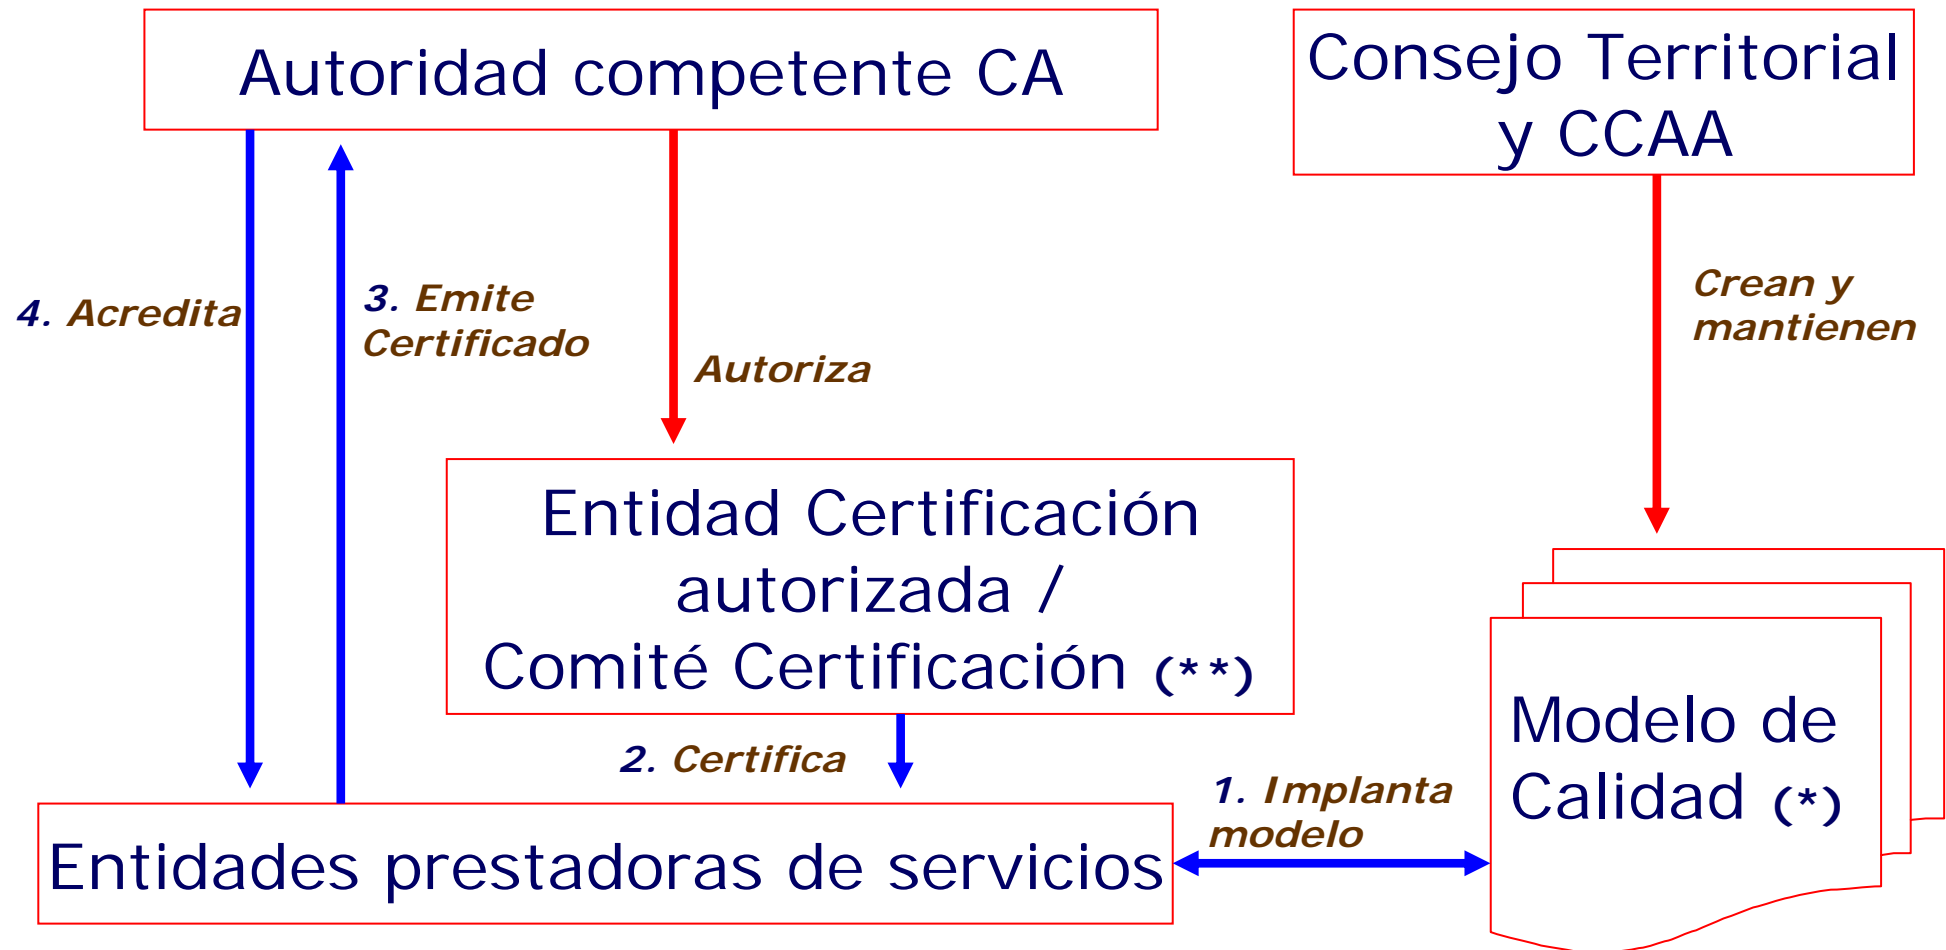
Autoridad competente CA

Consejo Territorial y CCAA

4. Acredita

3. Emite Certificado

Autoriza

Crean y mantienen

Entidad Certificación autorizada / Comité Certificación (**)

2. Certifica

1. Implanta modelo

Modelo de Calidad (*)

Entidades prestadoras de servicios